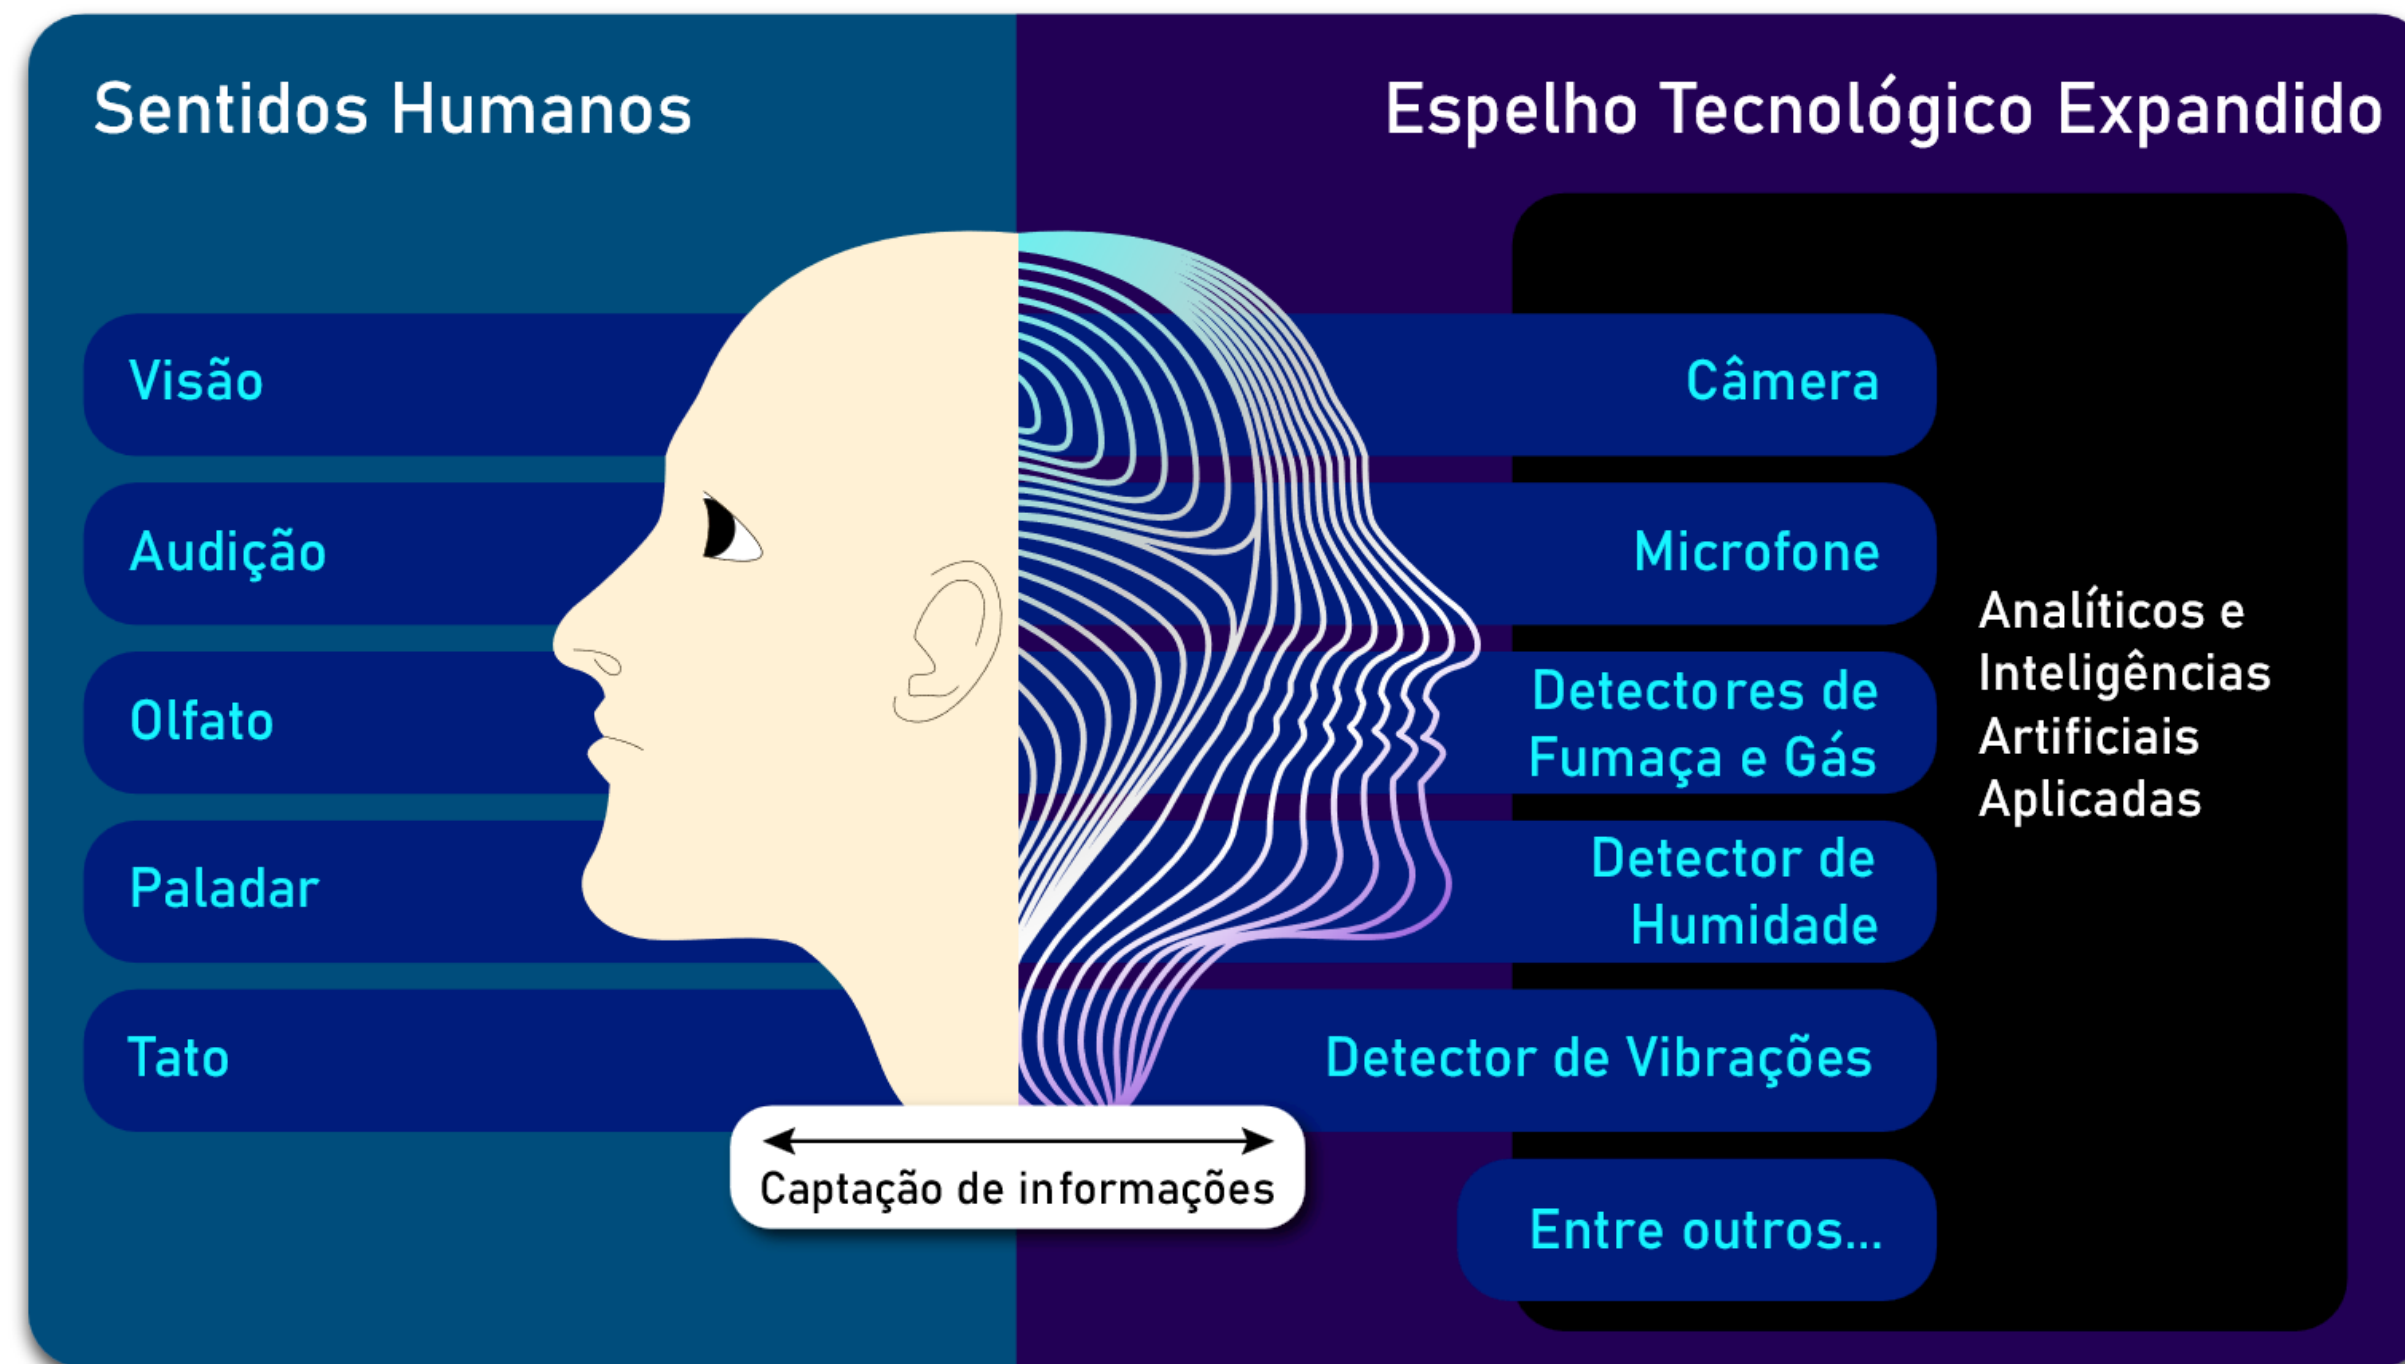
Sentidos Humanos

Espelho Tecnológico Expandido

Visão

Audição

Olfato

Paladar

Tato

Câmera

Microfone

Detectores de Fumaça e Gás

Detector de Humidade

Detector de Vibrações

Entre outros...

Analíticos e Inteligências Artificiais Aplicadas

Captação de informações